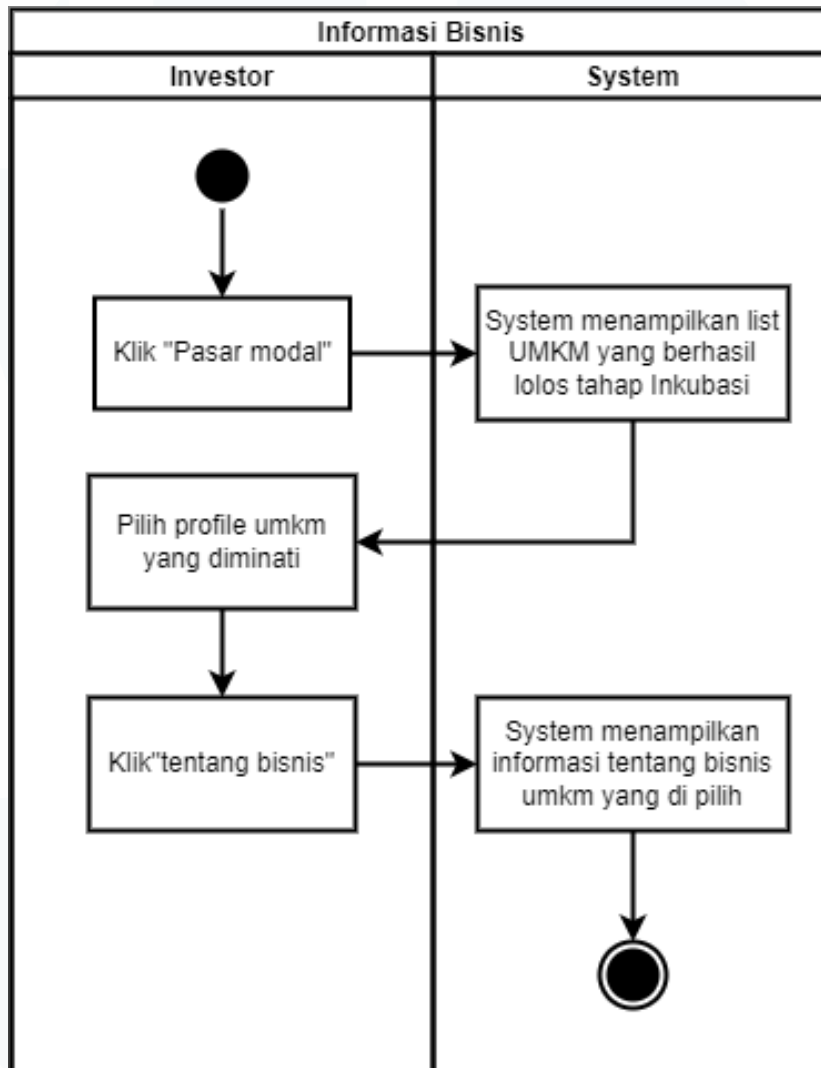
Informasi Bisnis

| Investor | System |
|---|---|

Klik "Pasar modal"

System menampilkan list UMKM yang berhasil lolos tahap Inkubasi

Pilih profile umkm yang diminati

Klik"tentang bisnis"

System menampilkan informasi tentang bisnis umkm yang di pilih